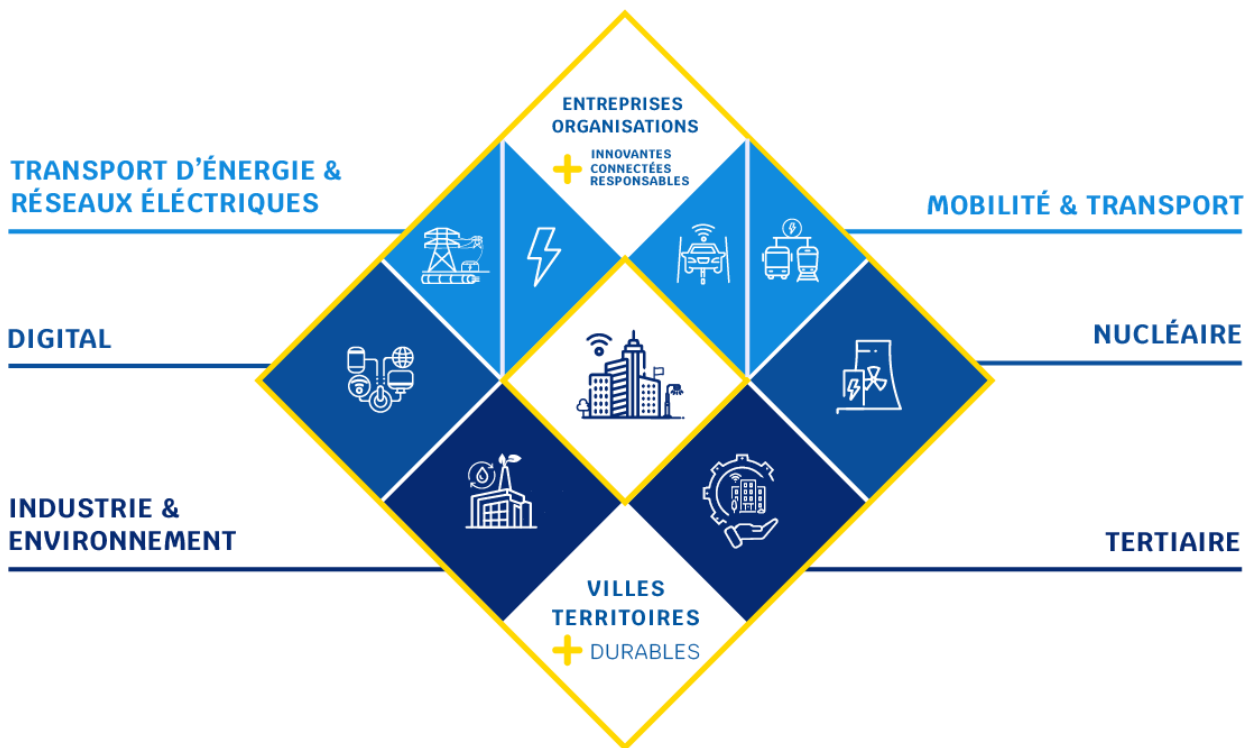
ENTREPRISES
ORGANISATIONS
+ INNOVANTES
CONNECTÉES
RESPONSABLES

TRANSPORT D'ÉNERGIE &
RÉSEAUX ÉLÉCTRIQUES

MOBILITÉ & TRANSPORT

DIGITAL

NUCLÉAIRE

INDUSTRIE &
ENVIRONNEMENT

TERTIAIRE

VILLES
TERRITOIRES
+ DURABLES